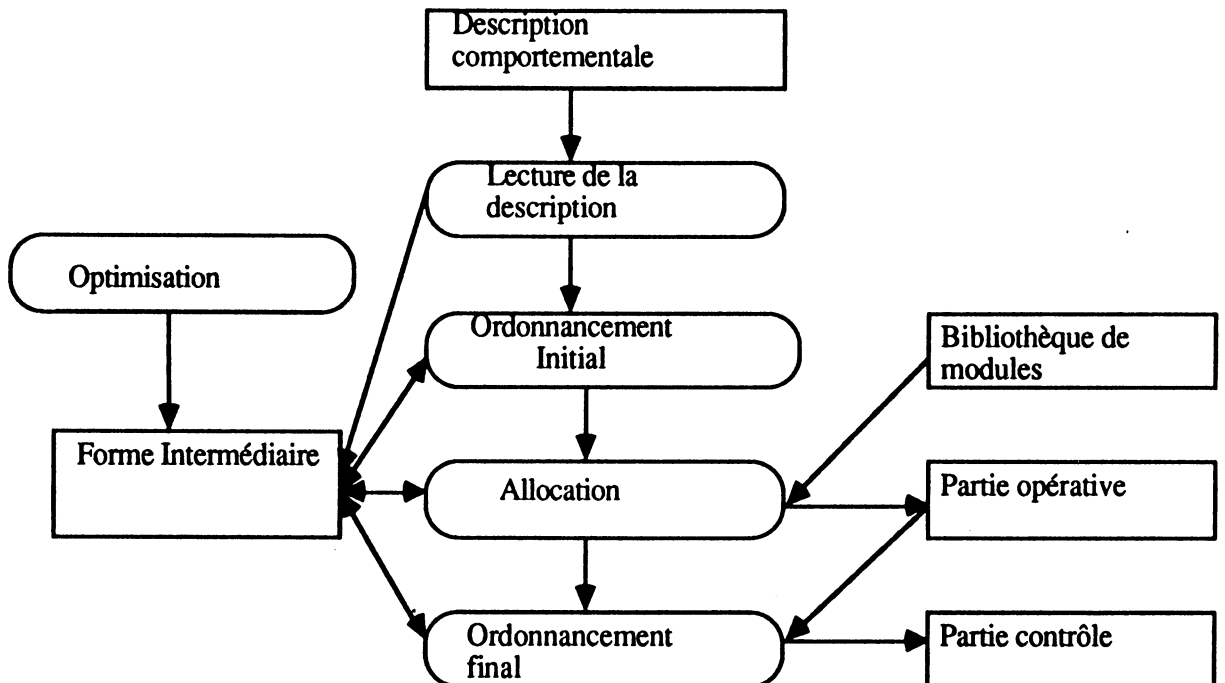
Description comportementale

Lecture de la description

Optimisation

Ordonnancement Initial

Bibliothèque de modules

Forme Intermédiaire

Allocation

Partie opérative

Ordonnancement final

Partie contrôle